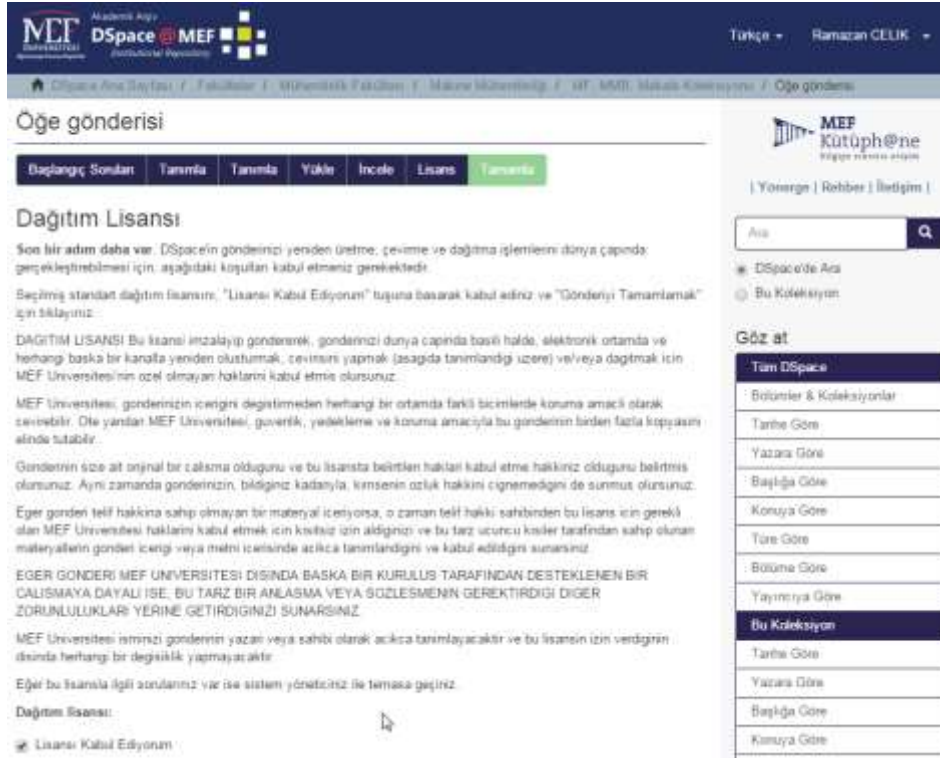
MEF ÜNİVERSİTESİ Akademik Arşiv DSpace@MEF Institutional Repository

Türkçe ▾ Ramazan CELIK ▾

DSpace Ana Sayfası / Fakülteler / Mühendislik Fakültesi / Makine Mühendisliği / MF, MMB, Makale Koleksiyonu / Öğe gönderisi

Öğe gönderisi

Başlangıç Soruları | Tanımla | Tanımla | Yükle | İncele | Lisans | Tamamla

Dağıtım Lisansı

Son bir adım daha var: DSpace'in gönderinizi yeniden üretme, çevirme ve dağıtma işlemlerini dünya çapında gerçekleştirebilmesi için, aşağıdaki koşulları kabul etmeniz gerekmektedir.

Seçilmiş standart dağıtım lisansını, "Lisansı Kabul Ediyorum" tuşuna basarak kabul ediniz ve "Gönderiyi Tamamlamak" için tıklayınız.

DAGITIM LISANSI Bu lisansi imzalayip gondererek, gonderinizi dunya capinda basili halde, elektronik ortamda ve herhangi baska bir kanalla yeniden olusturmak, cevirisini yapmak (asagida tanimlandigi uzere) ve/veya dagitmak icin MEF Universitesi'nin ozel olmayan haklarini kabul etmis olursunuz.

MEF Universitesi, gonderinizin icerigini degistirmeden herhangi bir ortamda farkli bicimlerde koruma amacli olarak cevirebilir. Ote yandan MEF Universitesi, guvenlik, yedekleme ve koruma amaciyla bu gonderinin birden fazla kopyasini elinde tutabilir.

Gonderinin size ait orjinal bir calisma oldugunu ve bu lisansta belirtilen haklari kabul etme hakkiniz oldugunu belirtmis olursunuz. Ayni zamanda gonderinizin, bildiginiz kadariyla, kimsenin ozluk hakkini cignemedigini de sunmus olursunuz.

Eger gonderi telif hakkina sahip olmayan bir materyal iceriyorsa, o zaman telif hakki sahibinden bu lisans icin gerekli olan MEF Universitesi haklarini kabul etmek icin kisitsiz izin aldiginizi ve bu tarz ucuncu kisiler tarafindan sahip olunan materyallerin gonderi icerigi veya metni icerisinde acikca tanimlandigini ve kabul edildigini sunarsiniz.

EGER GONDERI MEF UNIVERSITESI DISINDA BASKA BIR KURULUS TARAFINDAN DESTEKLENEN BIR CALISMAYA DAYALI ISE, BU TARZ BIR ANLASMA VEYA SOZLESMENIN GEREKTIRDIGI DIGER ZORUNLULUKLARI YERINE GETIRDIGINIZI SUNARSINIZ.

MEF Universitesi isminizi gonderinin yazari veya sahibi olarak acikca tanimlayacaktir ve bu lisansin izin verdiginin disinda herhangi bir degisiklik yapmayacaktir.

Eğer bu lisansla ilgili sorularınız var ise sistem yöneticiniz ile temasa geçiniz.

Dağıtım lisansı:

Lisansı Kabul Ediyorum

MEF Kütüph@ne Bilgiye erişimin adresi

| Yönerge | Rehber | İletişim |

Ara

DSpace'de Ara
Bu Koleksiyon

Göz at

Tüm DSpace
Bölümler & Koleksiyonlar
Tarihe Göre
Yazara Göre
Başlığa Göre
Konuya Göre
Türe Göre
Bölüme Göre
Yayıncıya Göre

Bu Koleksiyon
Tarihe Göre
Yazara Göre
Başlığa Göre
Konuya Göre